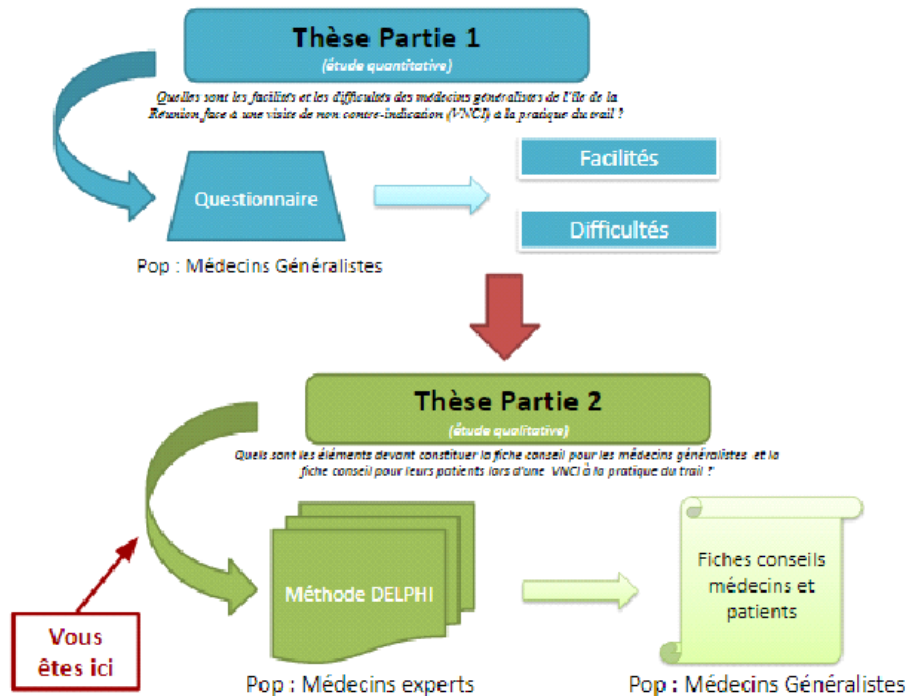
Thèse Partie 1

(étude quantitative)

Quelles sont les facilités et les difficultés des médecins généralistes de l'île de la Réunion face à une visite de non contre-indication (VNCI) à la pratique du trail ?

Questionnaire

Facilités

Difficultés

Pop : Médecins Généralistes

Thèse Partie 2

(étude qualitative)

Quels sont les éléments devant constituer la fiche conseil pour les médecins généralistes et la fiche conseil pour leurs patients lors d'une VNCI à la pratique du trail ?

Méthode DELPHI

Fiches conseils médecins et patients

Vous êtes ici

Pop : Médecins experts

Pop : Médecins Généralistes